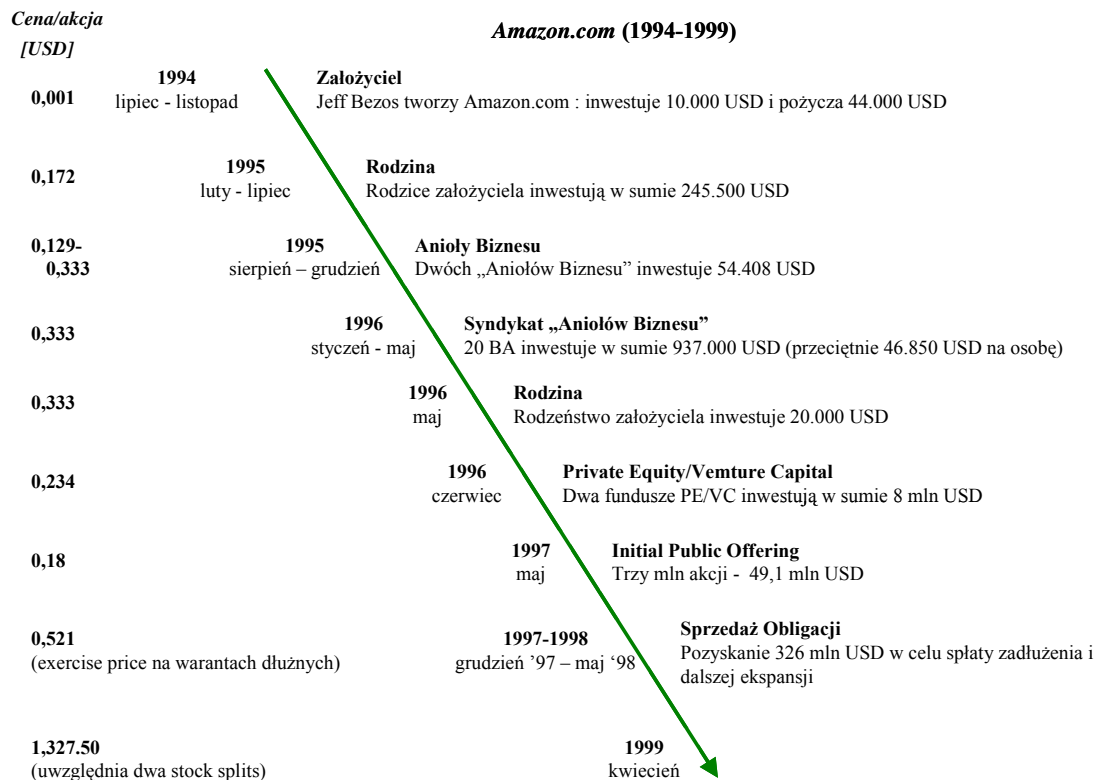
Cena/akcja [USD]

Amazon.com (1994-1999)

0,001
1994
lipiec - listopad
Założyciel
Jeff Bezos tworzy Amazon.com : inwestuje 10.000 USD i pożycza 44.000 USD

0,172
1995
luty - lipiec
Rodzina
Rodzice założyciela inwestują w sumie 245.500 USD

0,129-0,333
1995
sierpień – grudzień
Anioły Biznesu
Dwóch „Aniołów Biznesu" inwestuje 54.408 USD

0,333
1996
styczeń - maj
Syndykat „Aniołów Biznesu"
20 BA inwestuje w sumie 937.000 USD (przeciętnie 46.850 USD na osobę)

0,333
1996
maj
Rodzina
Rodzeństwo założyciela inwestuje 20.000 USD

0,234
1996
czerwiec
Private Equity/Vemture Capital
Dwa fundusze PE/VC inwestują w sumie 8 mln USD

0,18
1997
maj
Initial Public Offering
Trzy mln akcji - 49,1 mln USD

0,521
(exercise price na warantach dłużnych)
1997-1998
grudzień '97 – maj '98
Sprzedaż Obligacji
Pozyskanie 326 mln USD w celu spłaty zadłużenia i dalszej ekspansji

1,327.50
(uwzględnia dwa stock splits)
1999
kwiecień